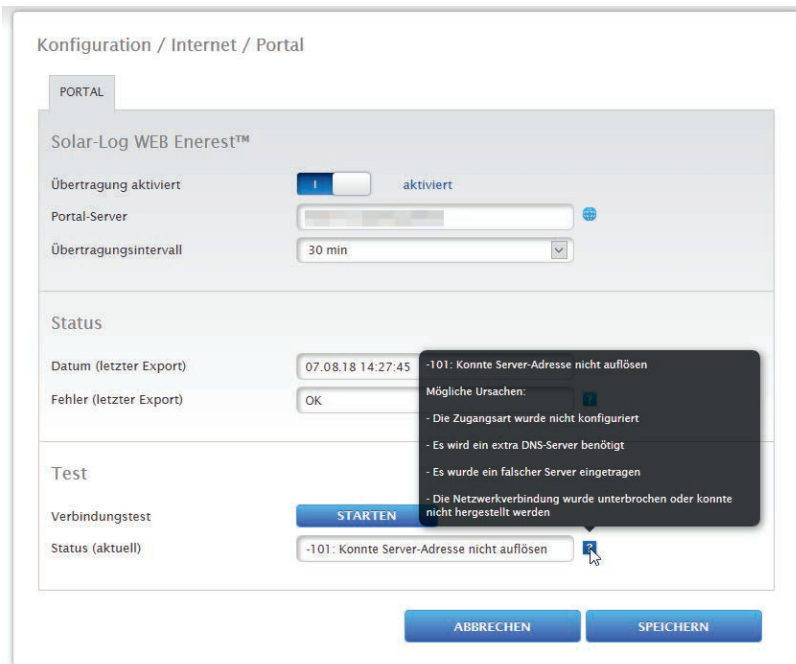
Konfiguration / Internet / Portal

PORTAL

Solar-Log WEB Enerest™

Übertragung aktiviert
I
aktiviert

Portal-Server
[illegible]

Übertragungsintervall
30 min

Status

Datum (letzter Export)
07.08.18 14:27:45

Fehler (letzter Export)
OK

-101: Konnte Server-Adresse nicht auflösen

Mögliche Ursachen:

- Die Zugangsart wurde nicht konfiguriert

- Es wird ein extra DNS-Server benötigt

- Es wurde ein falscher Server eingetragen

- Die Netzwerkverbindung wurde unterbrochen oder konnte nicht hergestellt werden

Test

Verbindungstest
STARTEN

Status (aktuell)
-101: Konnte Server-Adresse nicht auflösen
?

ABBRECHEN
SPEICHERN